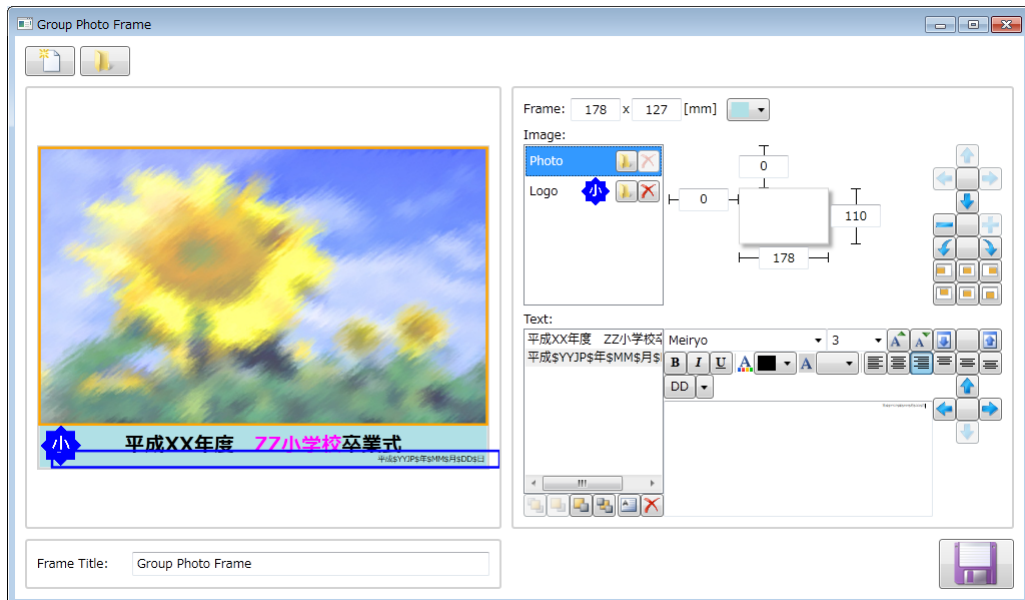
Group Photo Frame

Frame: 178 x 127 [mm]

Image:

Photo

Logo 小

0

0

110

178

小 平成XX年度 ZZ小学校卒業式

平成$YYJP$年$MM$月$DD$日

Text:

平成XX年度 ZZ小学校卒

平成$YYJP$年$MM$月$

Meiryo

3

B I U

A

DD

Frame Title: Group Photo Frame